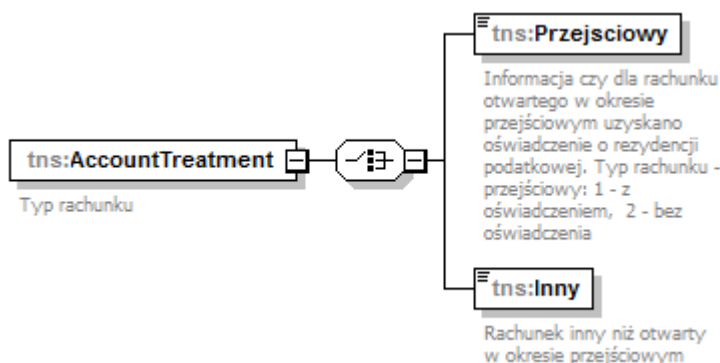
tns:AccountTreatment

Typ rachunku

tns:Przejsciowy

Informacja czy dla rachunku otwartego w okresie przejściowym uzyskano oświadczenie o rezydencji podatkowej. Typ rachunku - przejściowy: 1 - z oświadczeniem, 2 - bez oświadczenia

tns:Inny

Rachunek inny niż otwarty w okresie przejściowym